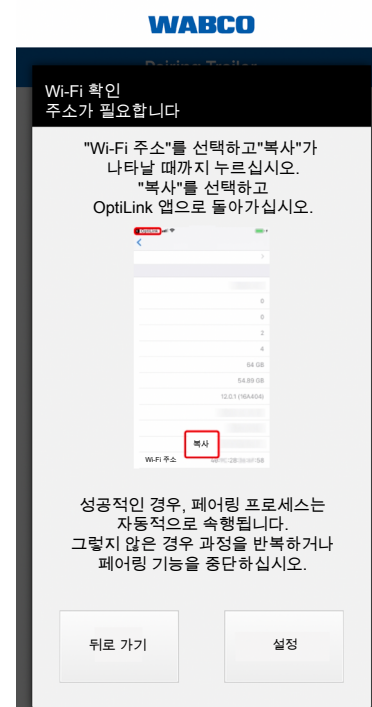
WABCO

Pairing Trailer

Wi-Fi 확인
주소가 필요합니다

"Wi-Fi 주소"를 선택하고"복사"가 나타날 때까지 누르십시오. "복사"를 선택하고 OptiLink 앱으로 돌아가십시오.

0
0
2
4
64 GB
54.89 GB
12.0.1 (16A404)
복사
Wi-Fi 주소 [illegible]

성공적인 경우, 페어링 프로세스는 자동적으로 속행됩니다. 그렇지 않은 경우 과정을 반복하거나 페어링 기능을 중단하십시오.

뒤로 가기

설정